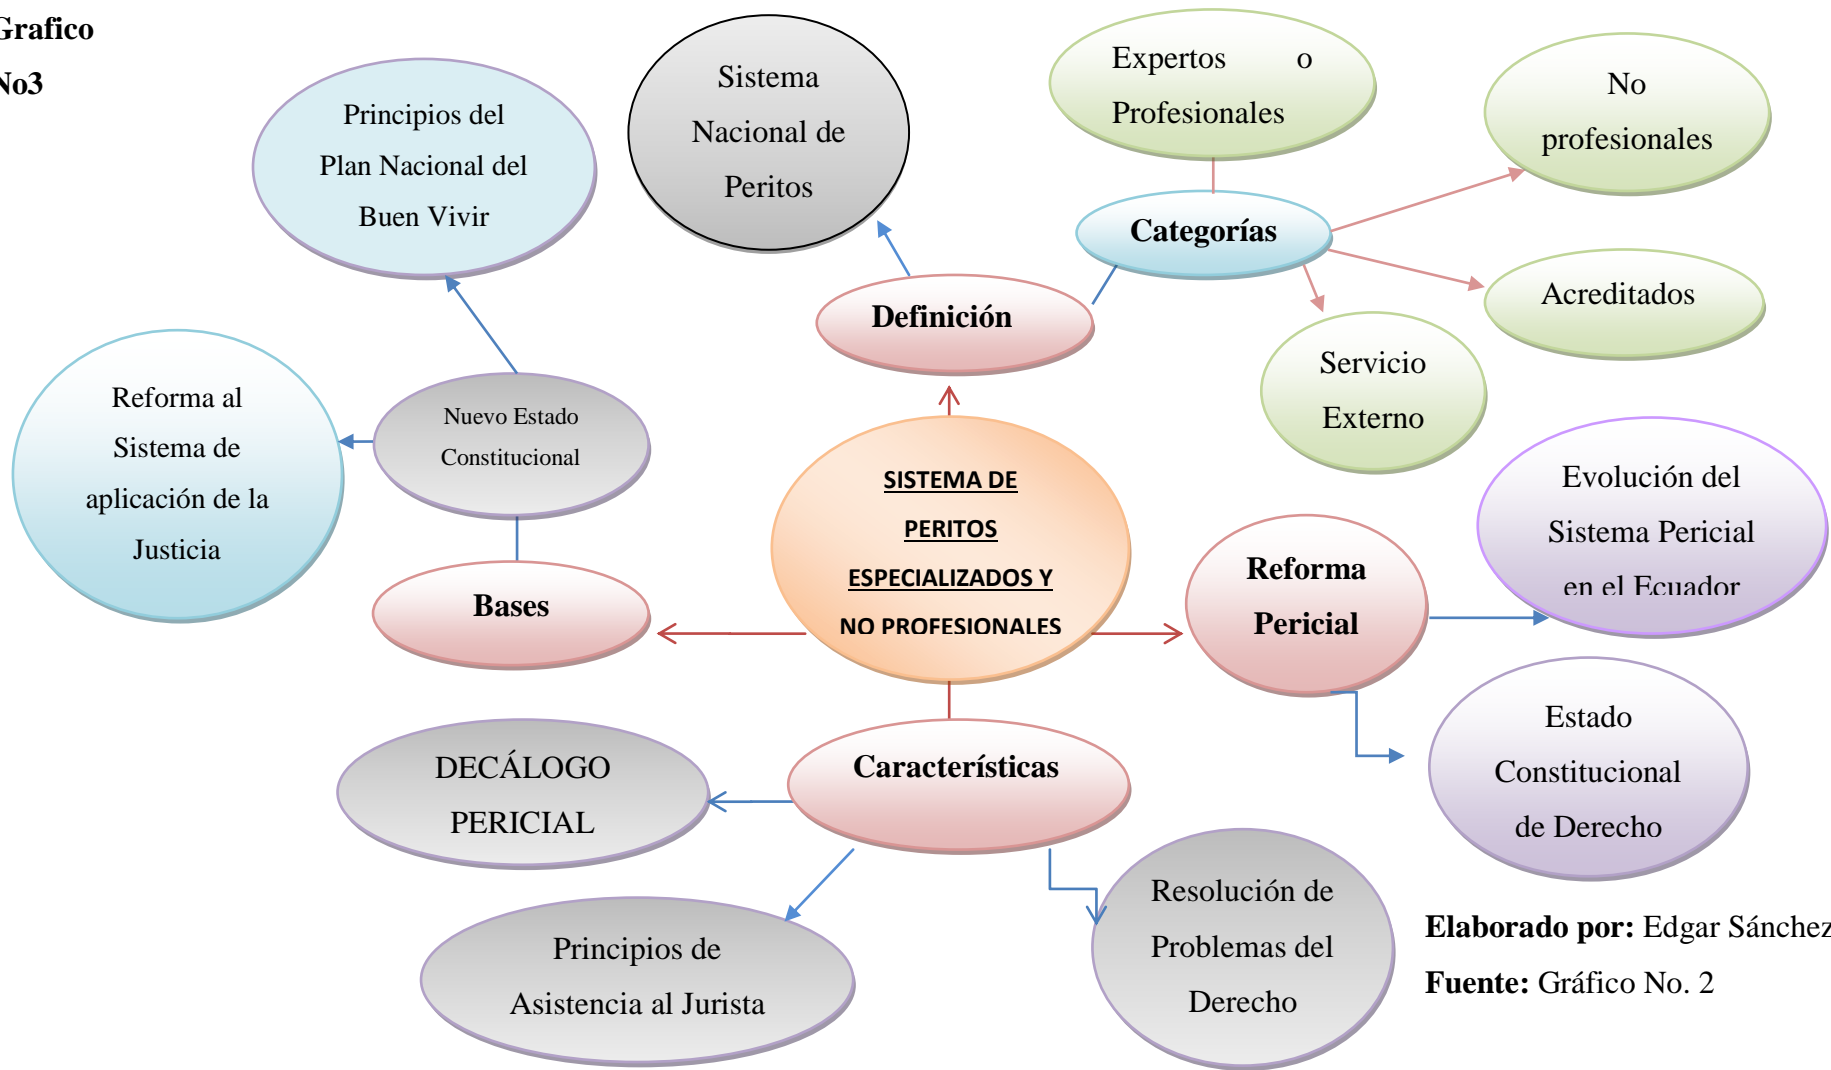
Grafico No3

Principios del Plan Nacional del Buen Vivir

Sistema Nacional de Peritos

Expertos o Profesionales

No profesionales

Categorías

Acreditados

Definición

Servicio Externo

Reforma al Sistema de aplicación de la Justicia

Nuevo Estado Constitucional

SISTEMA DE PERITOS ESPECIALIZADOS Y NO PROFESIONALES

Evolución del Sistema Pericial en el Ecuador

Bases

Reforma Pericial

Estado Constitucional de Derecho

DECÁLOGO PERICIAL

Características

Resolución de Problemas del Derecho

Principios de Asistencia al Jurista

Elaborado por: Edgar Sánchez

Fuente: Gráfico No. 2